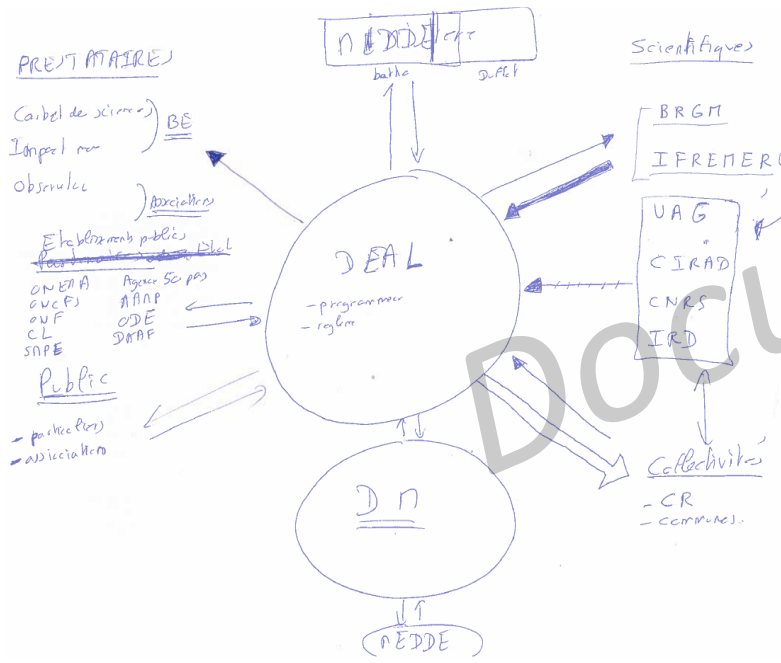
MEDDE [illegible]
bathe Duflot

PRESTATAIRES

Cabinet de science
Impact mer
Observatoire

BE

Association

Etablissements publics
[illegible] Etat

ONEMA
ONCFS
ONF
CL
SNPE

Agence 50 pas
AAMP
ODE
DAAF

Public

- particuliers
- association

Scientifiques

BRGM
IFREMER

UAG
CIRAD
CNRS
IRD

DEAL

- programmer
- réglem

DM

MEDDE

Collectivités

- CR
- communes.

Docu